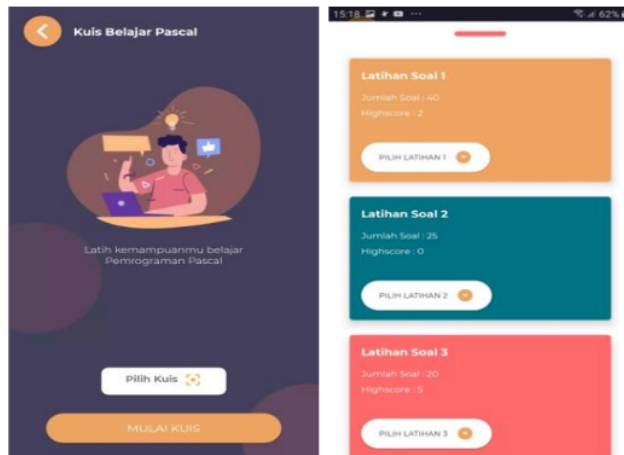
Kuis Belajar Pascal

Latih kemampuanmu belajar Pemrograman Pascal

Pilih Kuis

MULAI KUIS

15:18 62%

Latihan Soal 1
Jumlah Soal : 40
Highscore : 2
PILIH LATIHAN 1

Latihan Soal 2
Jumlah Soal : 25
Highscore : 0
PILIH LATIHAN 2

Latihan Soal 3
Jumlah Soal : 20
Highscore : 5
PILIH LATIHAN 3